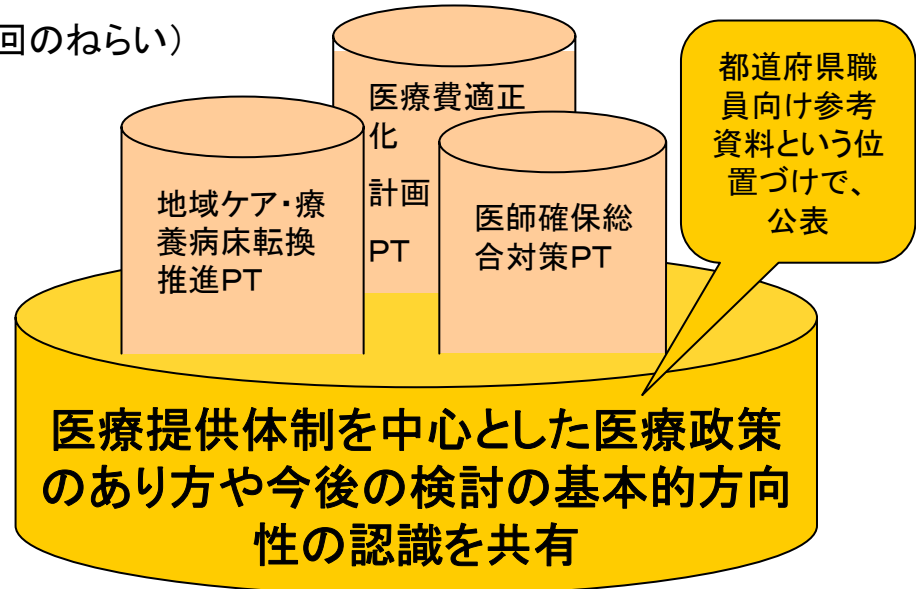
回のねらい）

地域ケア･療養病床転換推進PT

医療費適正化計画PT

医師確保総合対策PT

都道府県職員向け参考資料という位置づけで、公表

医療提供体制を中心とした医療政策のあり方や今後の検討の基本的方向性の認識を共有